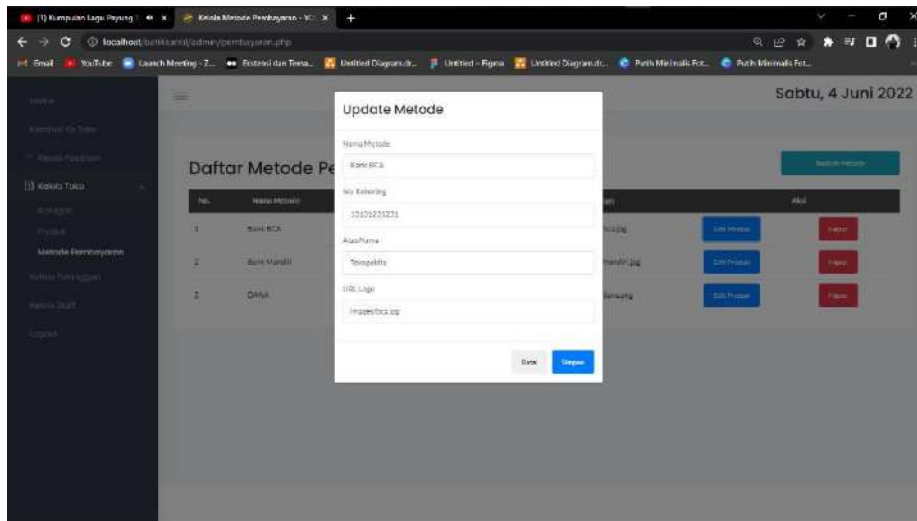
(1) Kumpulan Lagu Payung | × Kelola Metode Pembayaran - YC × +

localhost/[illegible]/admin/pembayaran.php

Gmail YouTube Launch Meeting - Z... Estimasi dan Tenta... Untitled Diagram.dr... Untitled - Figma Untitled Diagram.dr... Putih Minimalis Fot... Putih Minimalis Fot...

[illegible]
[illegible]
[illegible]
Kelola Toko
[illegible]
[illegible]
Metode Pembayaran
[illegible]
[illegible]
Logout

Sabtu, 4 Juni 2022

Daftar Metode Pe

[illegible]

| No. | Nama Metode | | | Aksi |
|---|---|---|---|---|
| 1 | Bank BCA | bca.jpg | Edit Produk | Hapus |
| 2 | Bank Mandiri | mandiri.jpg | Edit Produk | Hapus |
| 3 | DANA | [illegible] | Edit Produk | Hapus |

Update Metode

Nama Metode
Bank BCA

No Rekening
10105203231

Atas Nama
Tokopakita

URL Logo
images/bca.jpg

Batal Simpan